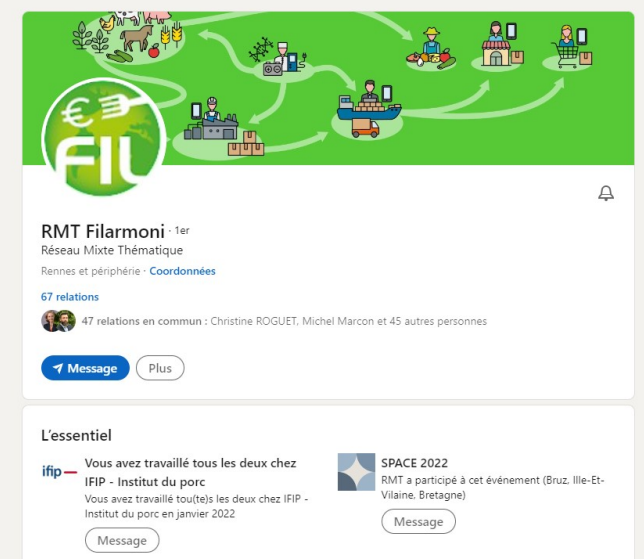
€ FIL

RMT Filarmoni · 1er
Réseau Mixte Thématique
Rennes et périphérie · Coordonnées
67 relations
47 relations en commun : Christine ROGUET, Michel Marcon et 45 autres personnes
Message Plus

L'essentiel

ifip
Vous avez travaillé tous les deux chez IFIP - Institut du porc
Vous avez travaillé tou(te)s les deux chez IFIP - Institut du porc en janvier 2022
Message

SPACE 2022
RMT a participé à cet événement (Bruz, Ille-Et-Vilaine, Bretagne)
Message